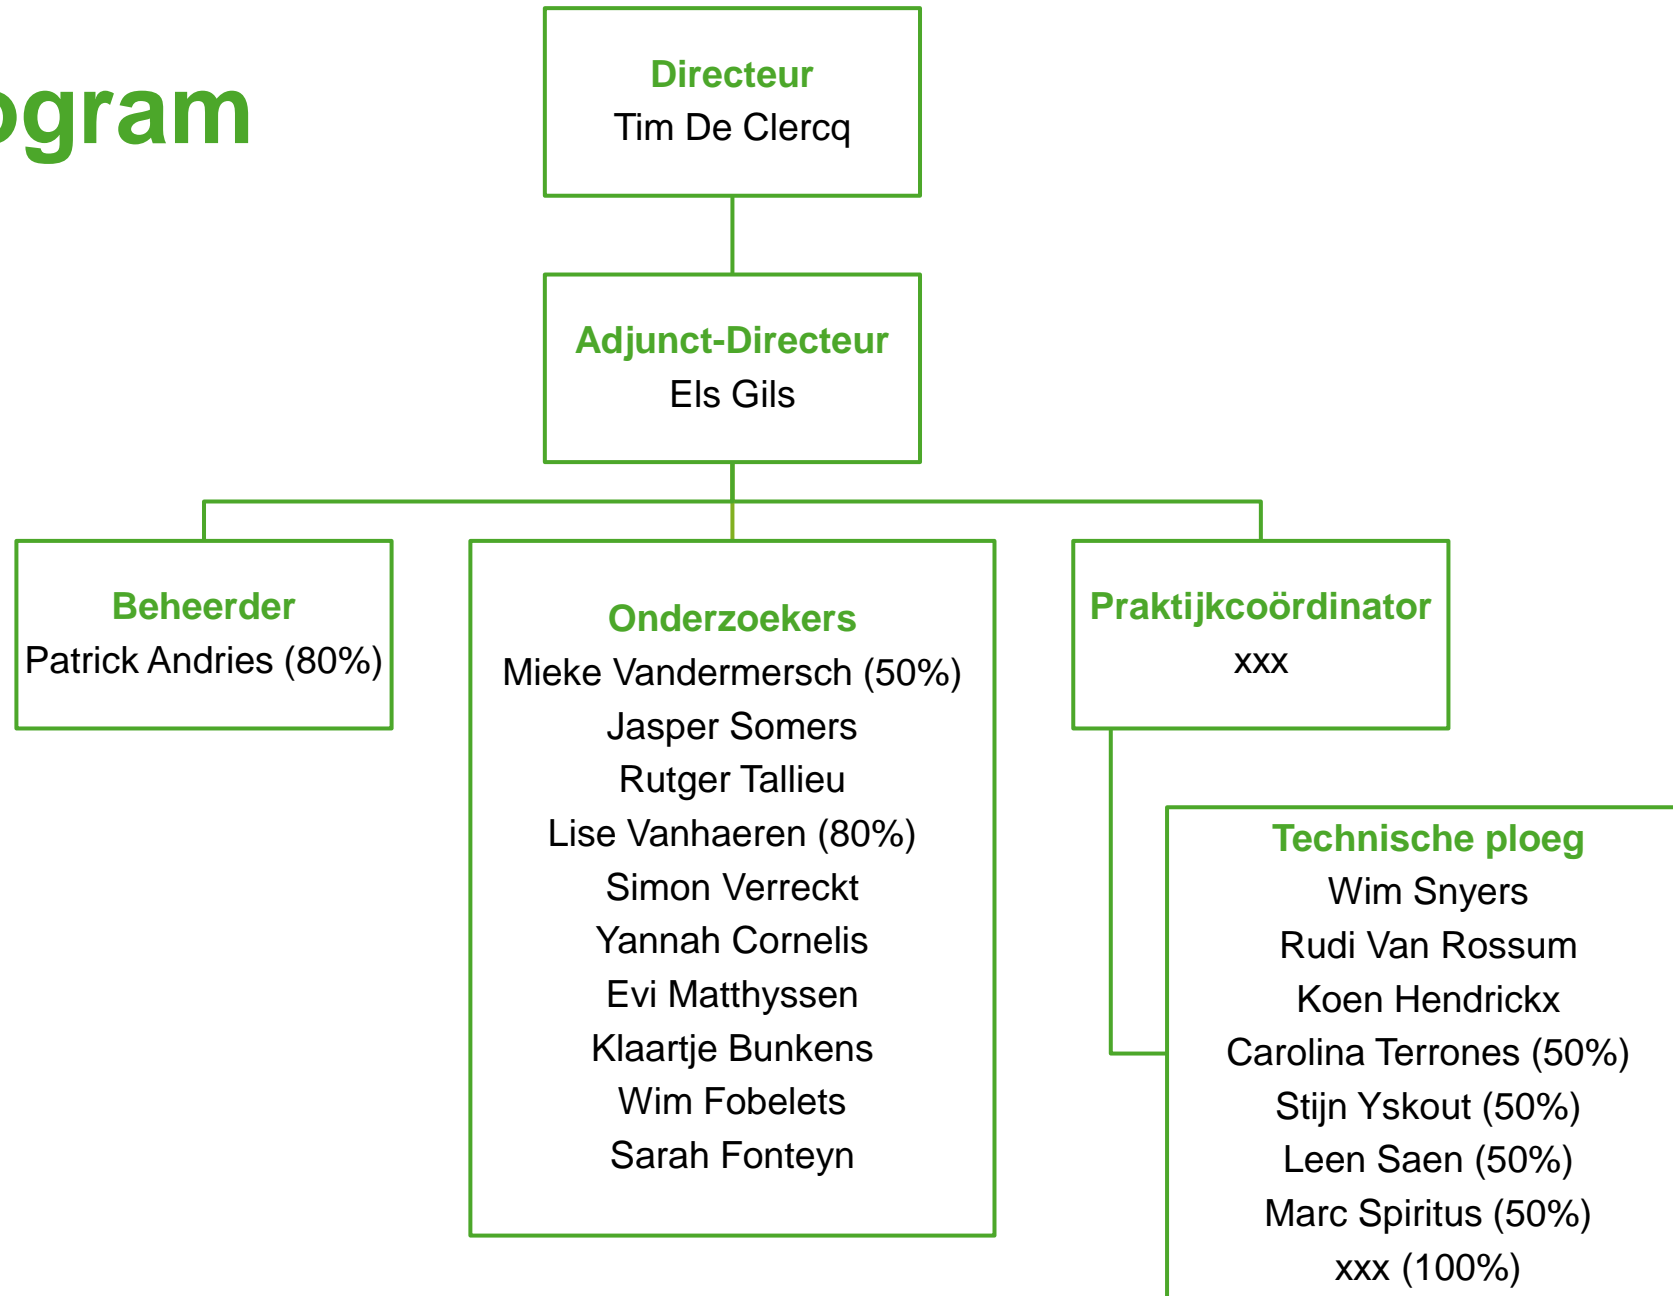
ogram

Directeur
Tim De Clercq

Adjunct-Directeur
Els Gils

Beheerder
Patrick Andries (80%)

Onderzoekers
Mieke Vandermersch (50%)
Jasper Somers
Rutger Tallieu
Lise Vanhaeren (80%)
Simon Verreckt
Yannah Cornelis
Evi Matthyssen
Klaartje Bunkens
Wim Fobelets
Sarah Fonteyn

Praktijkcoördinator
xxx

Technische ploeg
Wim Snyers
Rudi Van Rossum
Koen Hendrickx
Carolina Terrones (50%)
Stijn Yskout (50%)
Leen Saen (50%)
Marc Spiritus (50%)
xxx (100%)